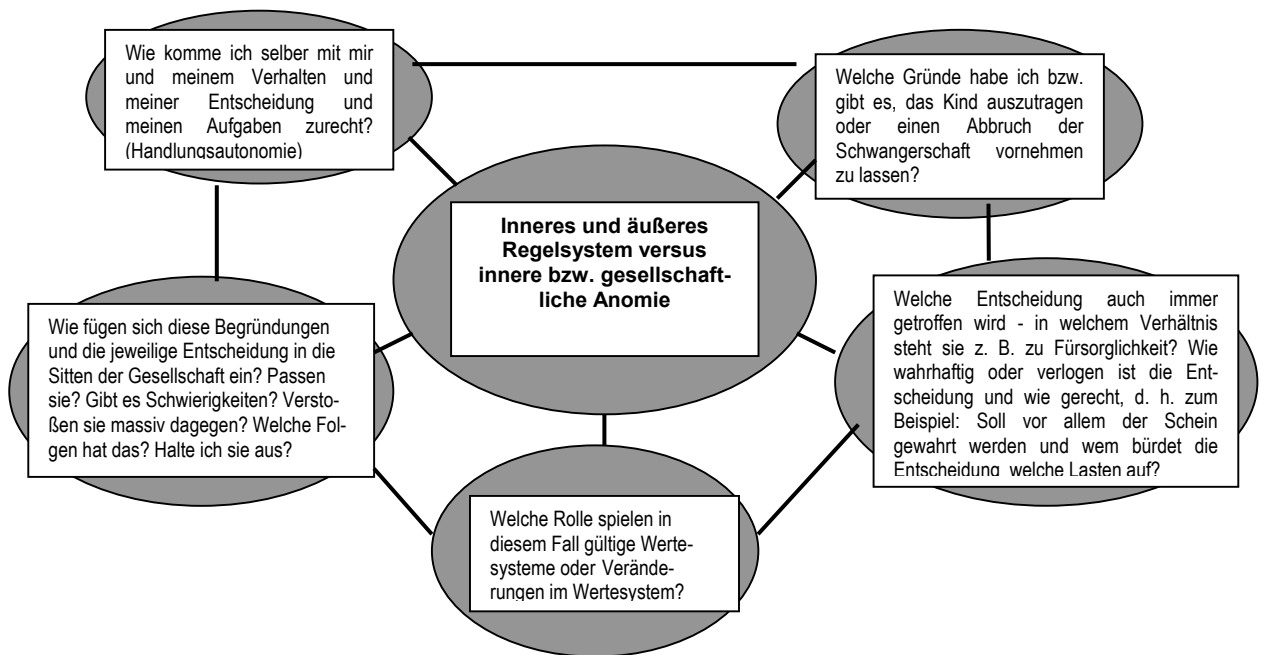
Wie komme ich selber mit mir und meinem Verhalten und meiner Entscheidung und meinen Aufgaben zurecht? (Handlungsautonomie)

Welche Gründe habe ich bzw. gibt es, das Kind auszutragen oder einen Abbruch der Schwangerschaft vornehmen zu lassen?

Inneres und äußeres Regelsystem versus innere bzw. gesellschaftliche Anomie

Wie fügen sich diese Begründungen und die jeweilige Entscheidung in die Sitten der Gesellschaft ein? Passen sie? Gibt es Schwierigkeiten? Verstoßen sie massiv dagegen? Welche Folgen hat das? Halte ich sie aus?

Welche Entscheidung auch immer getroffen wird - in welchem Verhältnis steht sie z. B. zu Fürsorglichkeit? Wie wahrhaftig oder verlogen ist die Entscheidung und wie gerecht, d. h. zum Beispiel: Soll vor allem der Schein gewahrt werden und wem bürdet die Entscheidung welche Lasten auf?

Welche Rolle spielen in diesem Fall gültige Wertesysteme oder Veränderungen im Wertesystem?